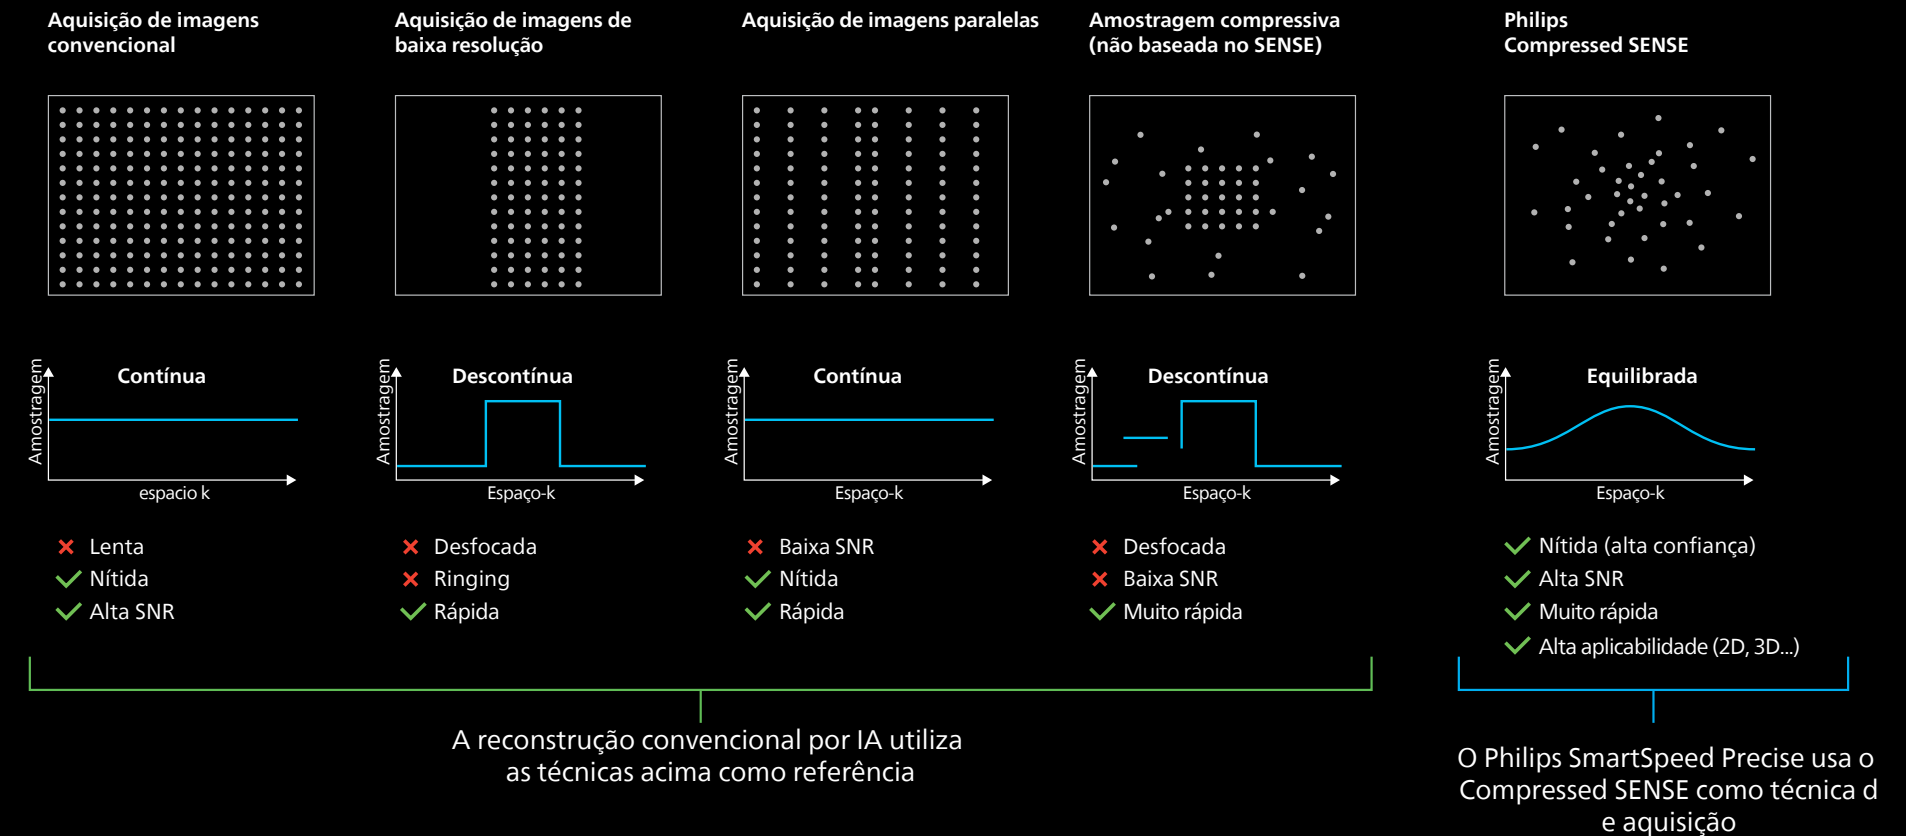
Aquisição de imagens convencional

Aquisição de imagens de baixa resolução

Aquisição de imagens paralelas

Amostragem compressiva (não baseada no SENSE)

Philips Compressed SENSE

Amostragem
Contínua
espacio k

Amostragem
Descontínua
Espaço-k

Amostragem
Contínua
Espaço-k

Amostragem
Descontínua
Espaço-k

Amostragem
Equilibrada
Espaço-k

Lenta
Nítida
Alta SNR

Desfocada
Ringing
Rápida

Baixa SNR
Nítida
Rápida

Desfocada
Baixa SNR
Muito rápida

Nítida (alta confiança)
Alta SNR
Muito rápida
Alta aplicabilidade (2D, 3D...)

A reconstrução convencional por IA utiliza as técnicas acima como referência

O Philips SmartSpeed Precise usa o Compressed SENSE como técnica d e aquisição